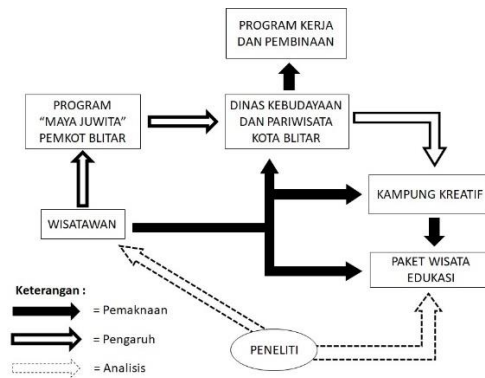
PROGRAM KERJA DAN PEMBINAAN

PROGRAM "MAYA JUWITA" PEMKOT BLITAR

DINAS KEBUDAYAAN DAN PARIWISATA KOTA BLITAR

KAMPUNG KREATIF

WISATAWAN

PAKET WISATA EDUKASI

PENELITI

Keterangan :

= Pemaknaan

= Pengaruh

= Analisis